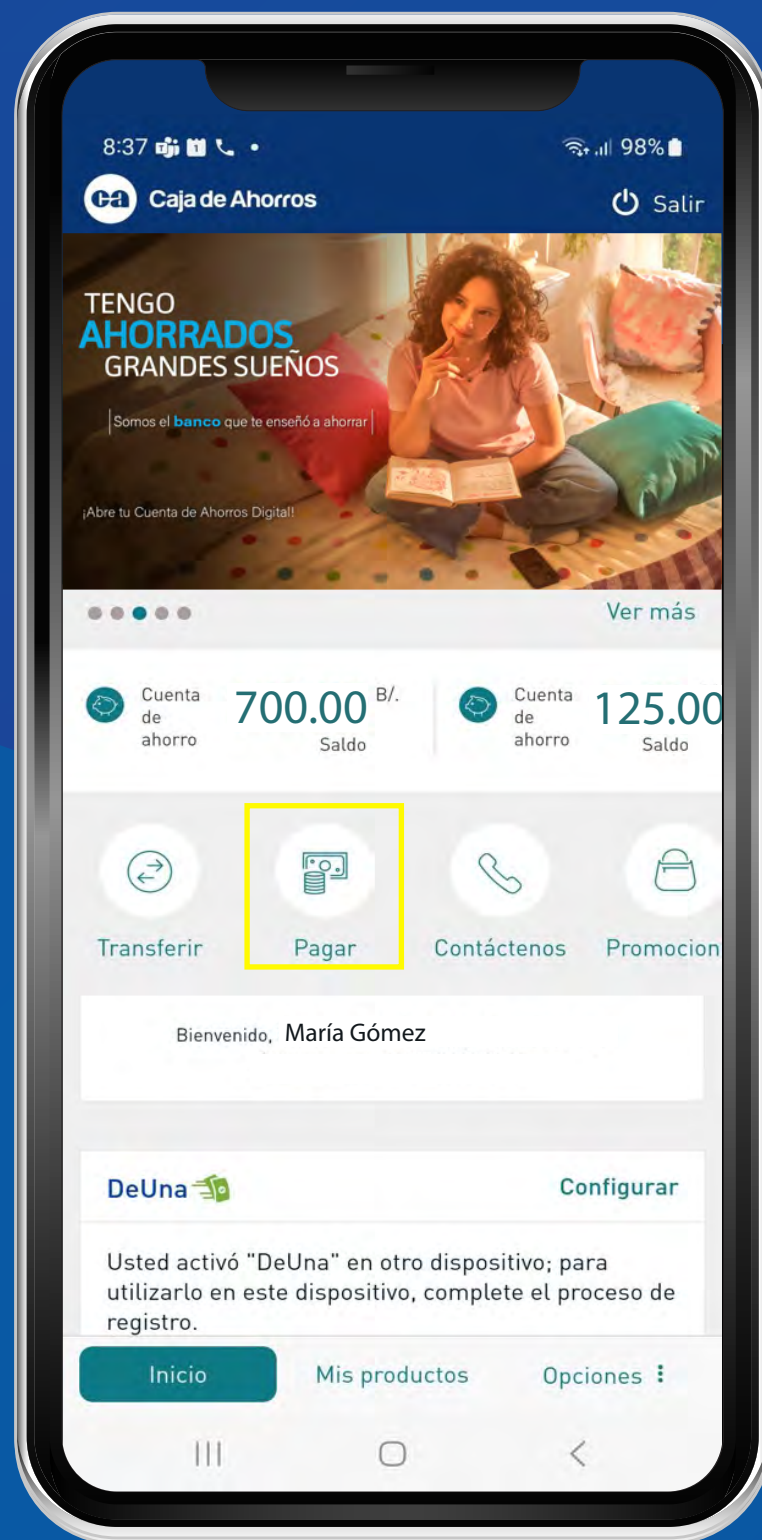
8:37 98%

Caja de Ahorros

Salir

TENGO
AHORRADOS
GRANDES SUEÑOS

Somos el banco que te enseñó a ahorrar

¡Abre tu Cuenta de Ahorros Digital!

Ver más

Cuenta de ahorro 700.00 B/. Saldo

Cuenta de ahorro 125.00 Saldo

Transferir

Pagar

Contáctenos

Promocion

Bienvenido, María Gómez

DeUna

Configurar

Usted activó "DeUna" en otro dispositivo; para utilizarlo en este dispositivo, complete el proceso de registro.

Inicio

Mis productos

Opciones